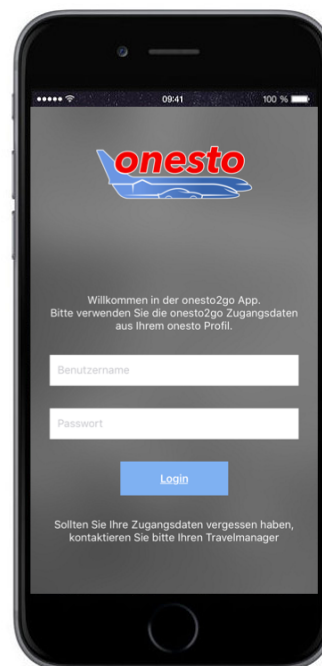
09:41

100 %

onesto

Willkommen in der onesto2go App.
Bitte verwenden Sie die onesto2go Zugangsdaten aus Ihrem onesto Profil.

Benutzername

Passwort

Login

Sollten Sie Ihre Zugangsdaten vergessen haben, kontaktieren Sie bitte Ihren Travelmanager